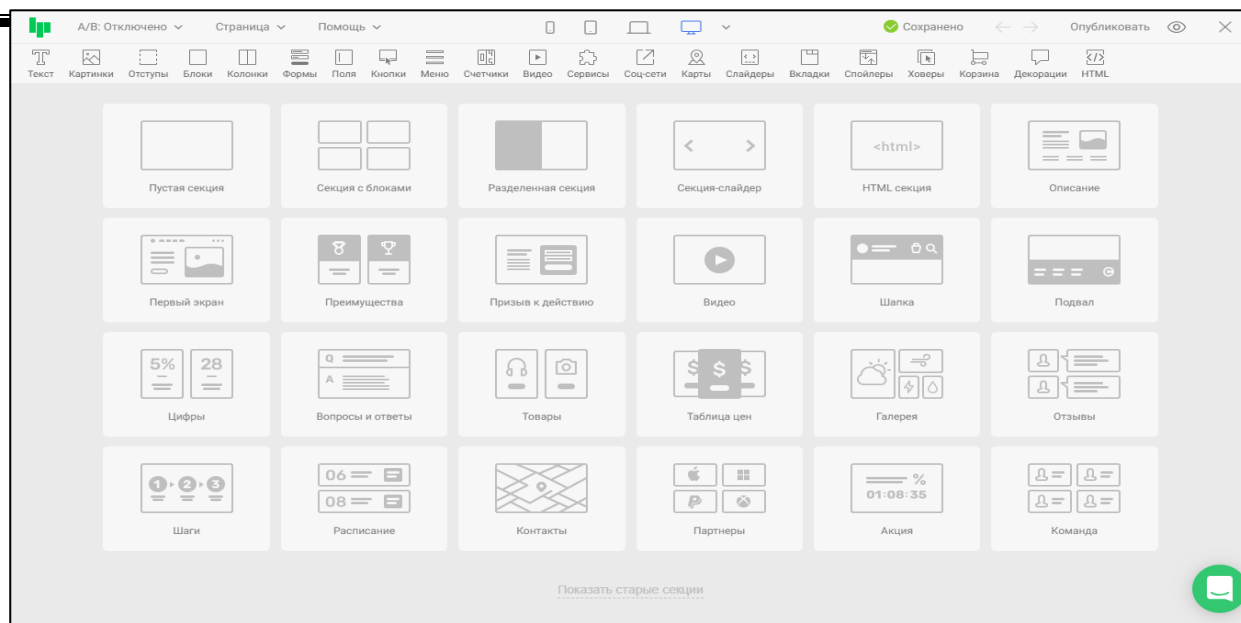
A/B: Отключено Страница Помощь Сохранено Опубликовать

Текст Картинки Отступы Блоки Колонки Формы Поля Кнопки Меню Счетчики Видео Сервисы Соц-сети Карты Слайдеры Вкладки Спойлеры Ховеры Корзина Декорации HTML

<html>

Пустая секция
Секция с блоками
Разделенная секция
Секция-слайдер
HTML секция
Описание
Первый экран
Преимущества
Призыв к действию
Видео
Шапка
Подвал
5% 28
Цифры
Q A
Вопросы и ответы
Товары
$ $ $
Таблица цен
Галерея
Отзывы
1 2 3
Шаги
06 08
Расписание
Контакты
Партнеры
% 01:08:35
Акция
Команда

Показать старые секции